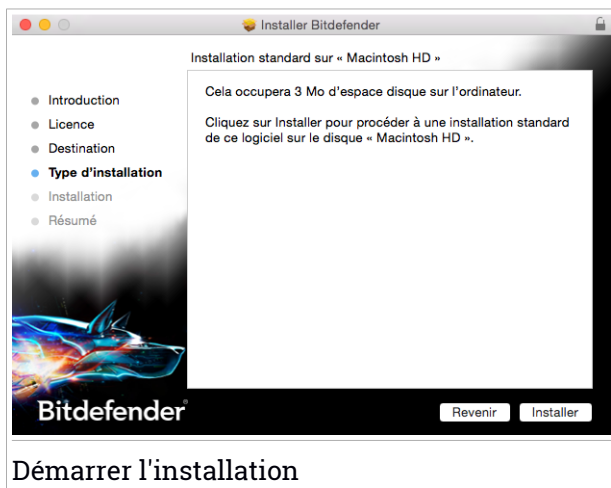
Installer Bitdefender

Installation standard sur « Macintosh HD »

Introduction
Licence
Destination
Type d’installation
Installation
Résumé

Cela occupera 3 Mo d’espace disque sur l’ordinateur.

Cliquez sur Installer pour procéder à une installation standard de ce logiciel sur le disque « Macintosh HD ».

Bitdefender

Revenir
Installer

Démarrer l'installation